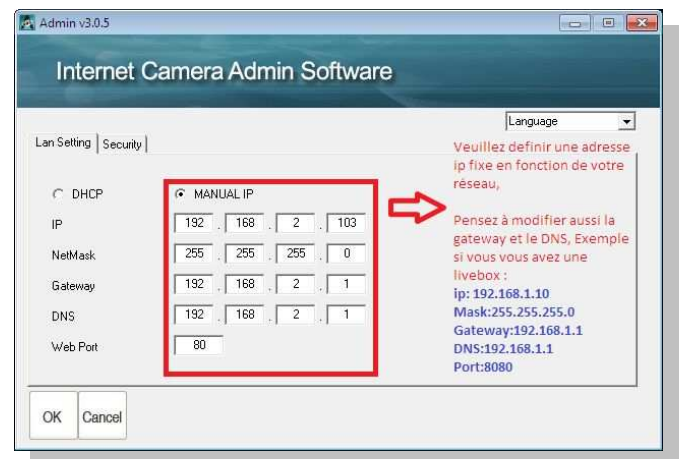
Admin v3.0.5

Internet Camera Admin Software

Language

Lan Setting | Security

DHCP

MANUAL IP

IP 192 . 168 . 2 . 103

NetMask 255 . 255 . 255 . 0

Gateway 192 . 168 . 2 . 1

DNS 192 . 168 . 2 . 1

Web Port 80

Veuillez definir une adresse ip fixe en fonction de votre réseau,

Pensez à modifier aussi la gateway et le DNS, Exemple si vous vous avez une livebox :
ip: 192.168.1.10
Mask:255.255.255.0
Gateway:192.168.1.1
DNS:192.168.1.1
Port:8080

OK Cancel